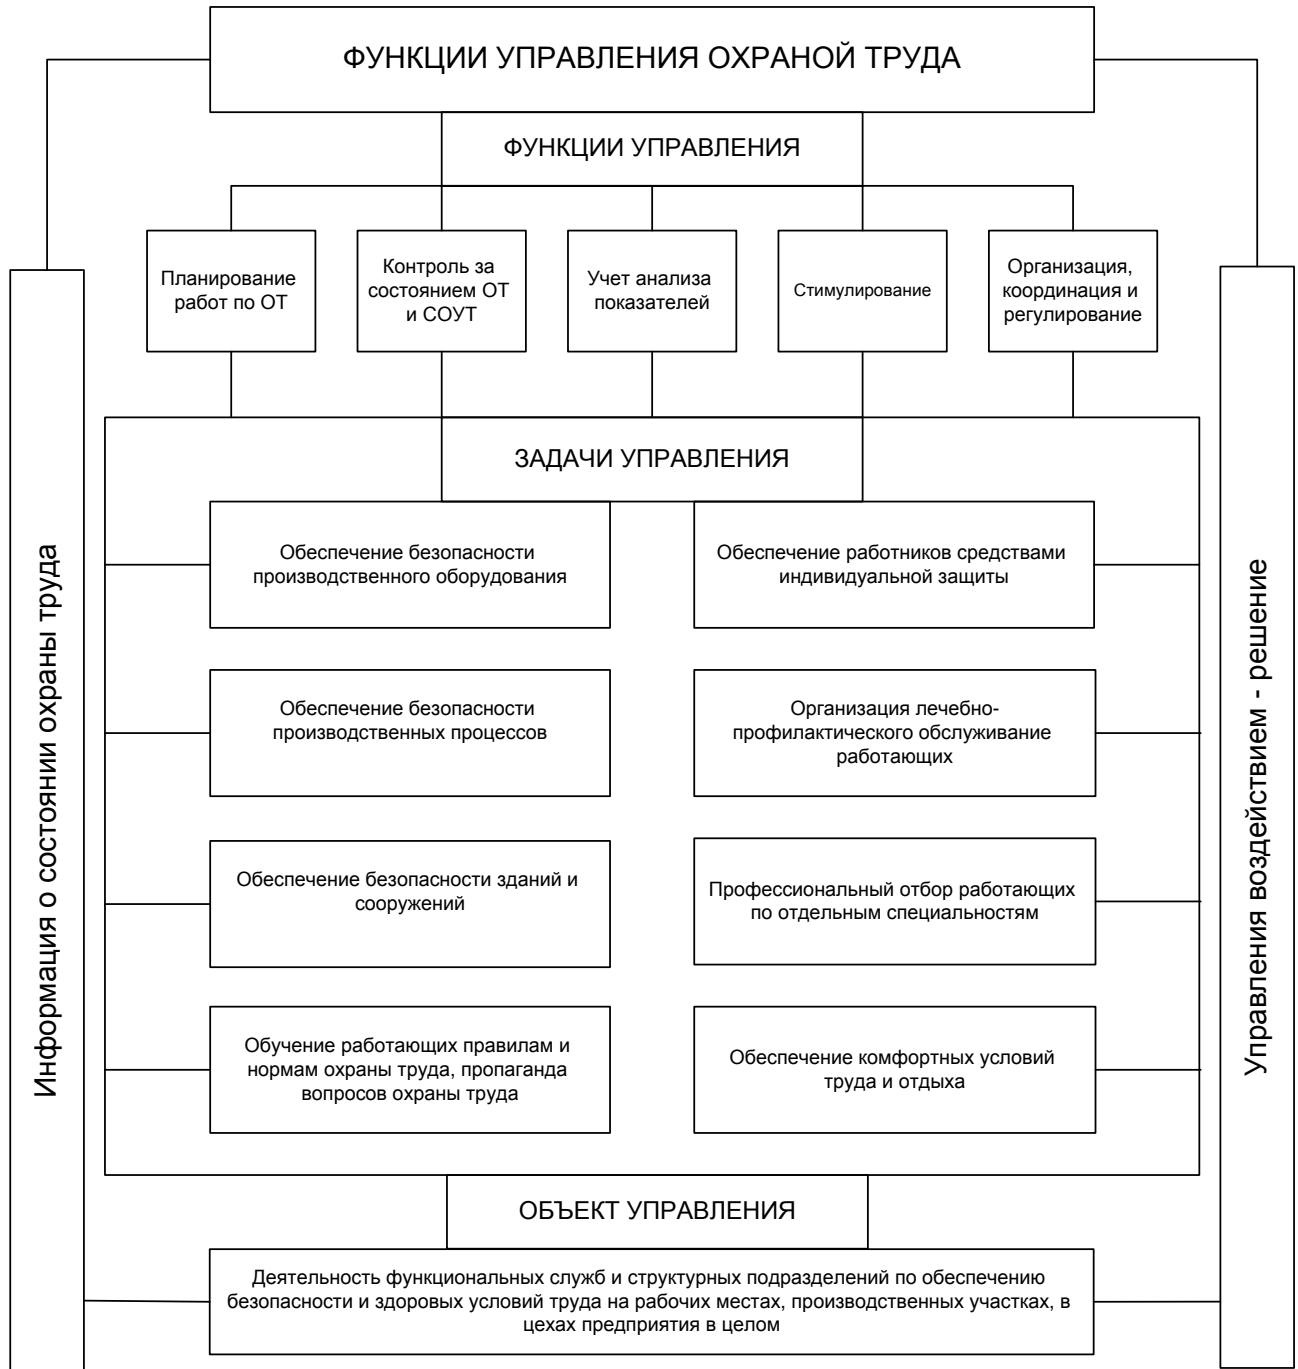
ФУНКЦИИ УПРАВЛЕНИЯ ОХРАНОЙ ТРУДА

ФУНКЦИИ УПРАВЛЕНИЯ

Планирование работ по ОТ

Контроль за состоянием ОТ и СОУТ

Учет анализа показателей

Стимулирование

Организация, координация и регулирование

Информация о состоянии охраны труда

Управления воздействием - решение

ЗАДАЧИ УПРАВЛЕНИЯ

Обеспечение безопасности производственного оборудования

Обеспечение работников средствами индивидуальной защиты

Обеспечение безопасности производственных процессов

Организация лечебно-профилактического обслуживание работающих

Обеспечение безопасности зданий и сооружений

Профессиональный отбор работающих по отдельным специальностям

Обучение работающих правилам и нормам охраны труда, пропаганда вопросов охраны труда

Обеспечение комфортных условий труда и отдыха

ОБЪЕКТ УПРАВЛЕНИЯ

Деятельность функциональных служб и структурных подразделений по обеспечению безопасности и здоровых условий труда на рабочих местах, производственных участках, в цехах предприятия в целом